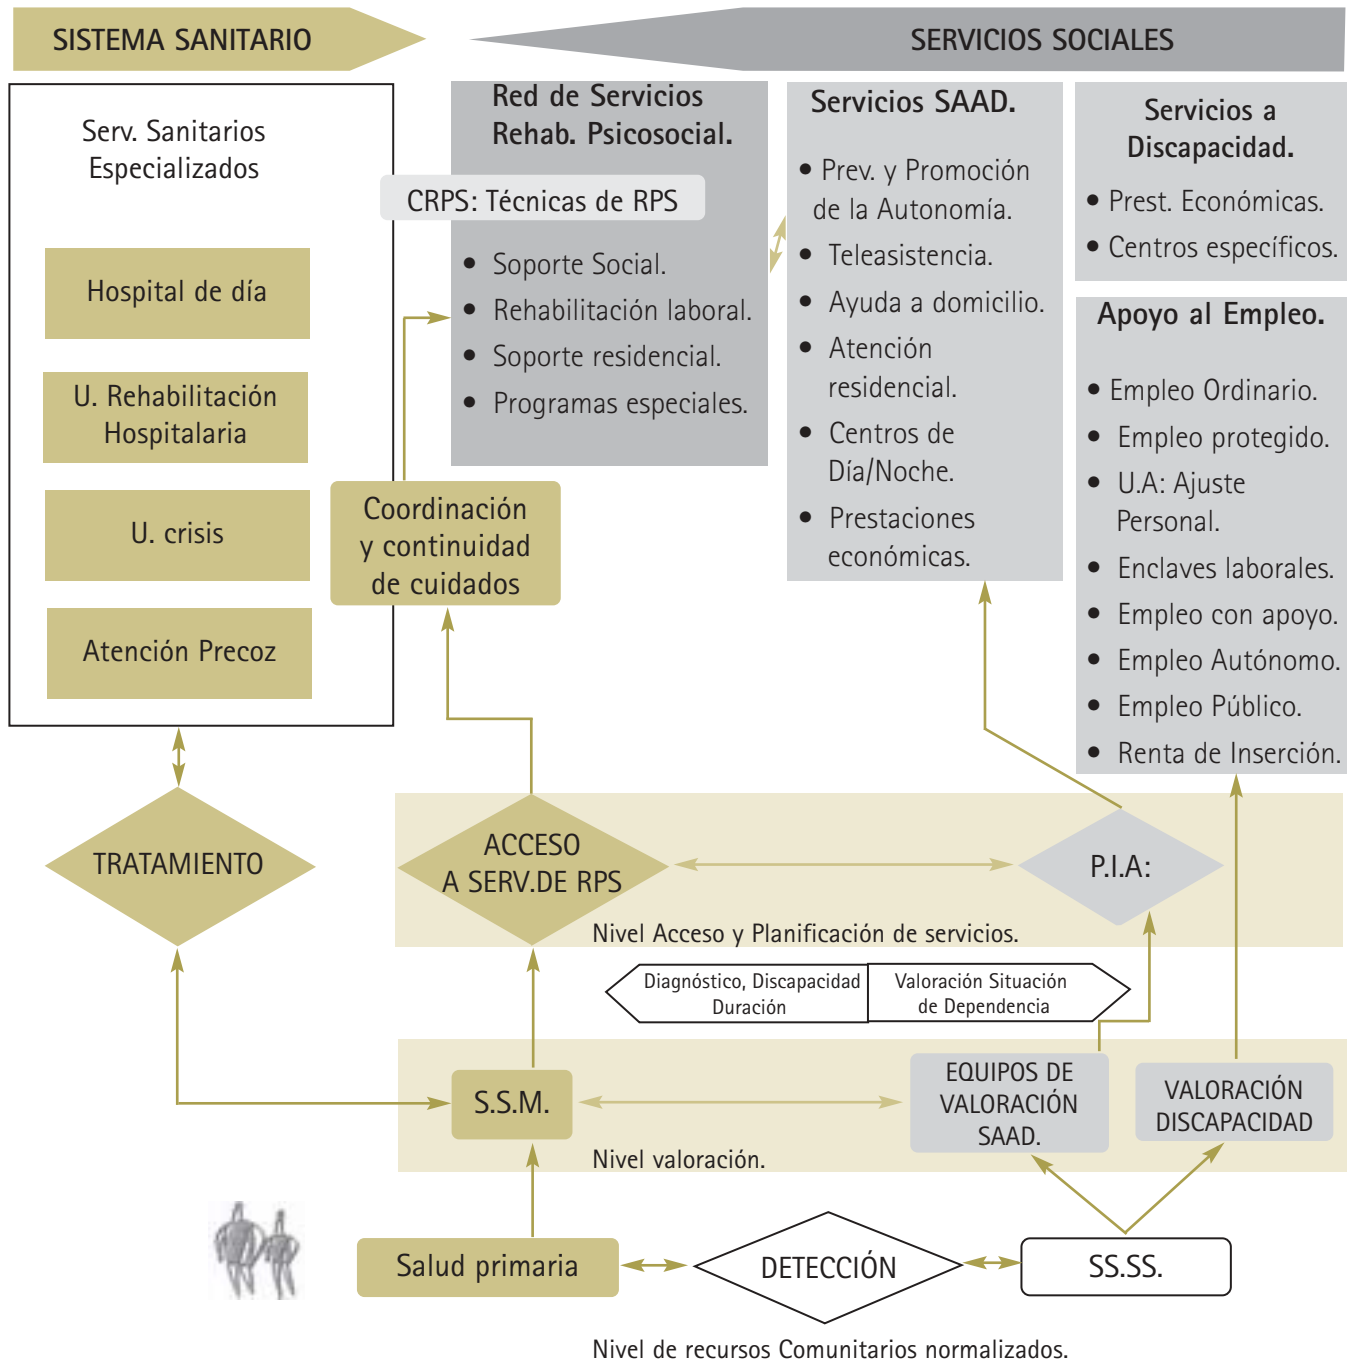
SISTEMA SANITARIO

SERVICIOS SOCIALES

Serv. Sanitarios Especializados

Hospital de día

U. Rehabilitación Hospitalaria

U. crisis

Atención Precoz

Red de Servicios Rehab. Psicosocial.

CRPS: Técnicas de RPS

• Soporte Social.
• Rehabilitación laboral.
• Soporte residencial.
• Programas especiales.

Coordinación y continuidad de cuidados

Servicios SAAD.

• Prev. y Promoción de la Autonomía.
• Teleasistencia.
• Ayuda a domicilio.
• Atención residencial.
• Centros de Día/Noche.
• Prestaciones económicas.

Servicios a Discapacidad.

• Prest. Económicas.
• Centros específicos.

Apoyo al Empleo.

• Empleo Ordinario.
• Empleo protegido.
• U.A: Ajuste Personal.
• Enclaves laborales.
• Empleo con apoyo.
• Empleo Autónomo.
• Empleo Público.
• Renta de Inserción.

TRATAMIENTO

ACCESO A SERV.DE RPS

P.I.A:

Nivel Acceso y Planificación de servicios.

Diagnóstico, Discapacidad Duración

Valoración Situación de Dependencia

S.S.M.

EQUIPOS DE VALORACIÓN SAAD.

VALORACIÓN DISCAPACIDAD

Nivel valoración.

Salud primaria

DETECCIÓN

SS.SS.

Nivel de recursos Comunitarios normalizados.